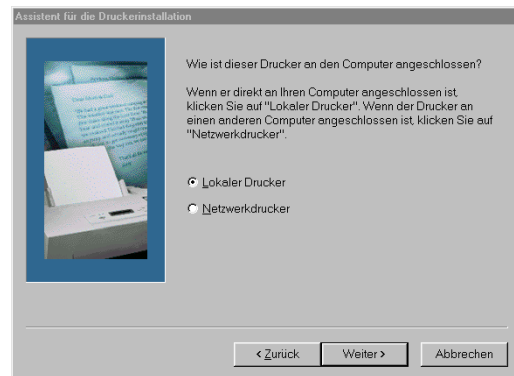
Assistent für die Druckerinstallation

Wie ist dieser Drucker an den Computer angeschlossen?

Wenn er direkt an Ihren Computer angeschlossen ist, klicken Sie auf "Lokaler Drucker". Wenn der Drucker an einen anderen Computer angeschlossen ist, klicken Sie auf "Netzwerkdrucker".

Lokaler Drucker

Netzwerkdrucker

< Zurück

Weiter >

Abbrechen